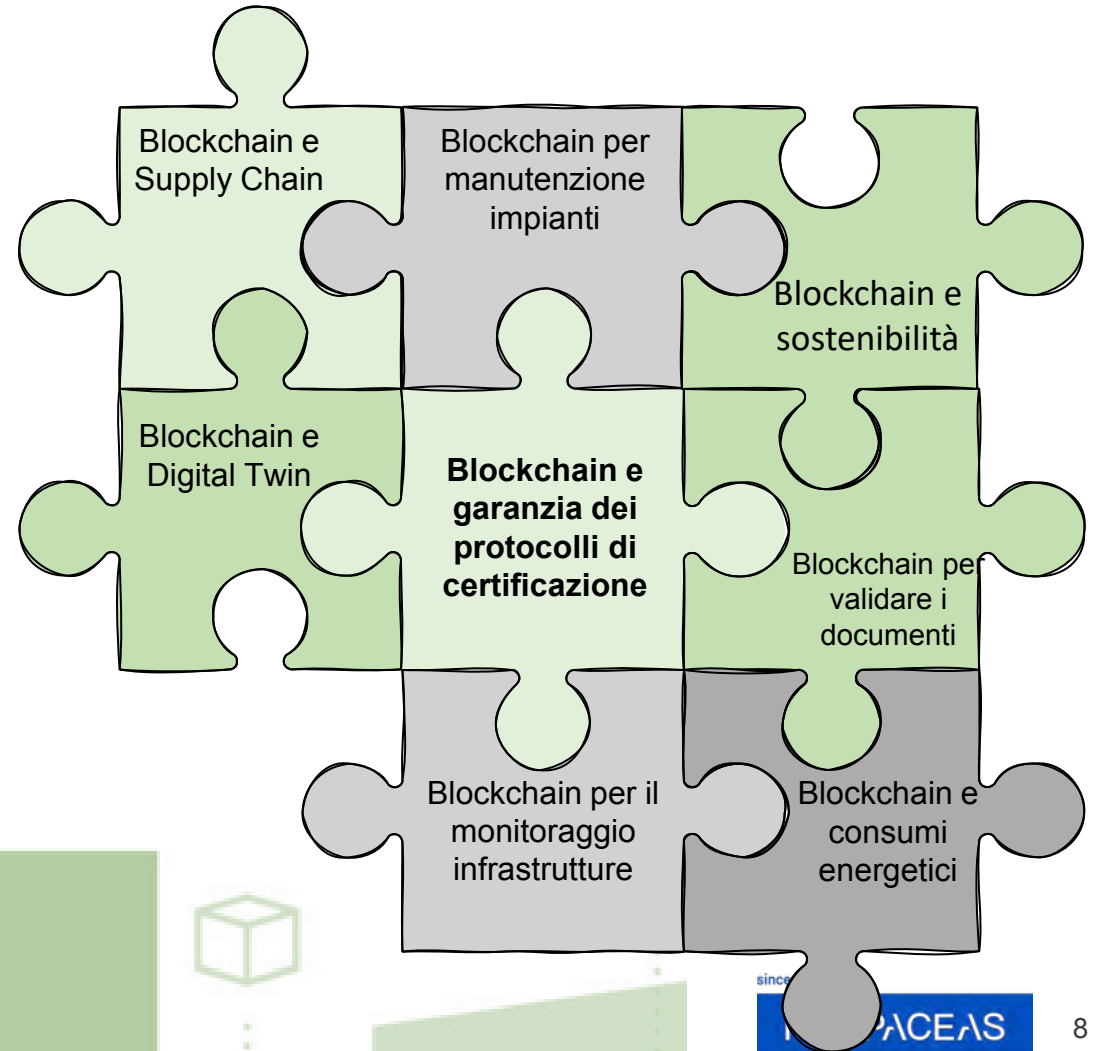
Blockchain e Supply Chain

Blockchain per manutenzione impianti

Blockchain e sostenibilità

Blockchain e Digital Twin

**Blockchain e garanzia dei protocolli di certificazione**

Blockchain per validare i documenti

Blockchain per il monitoraggio infrastrutture

Blockchain e consumi energetici

since

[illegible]PACEAS

8